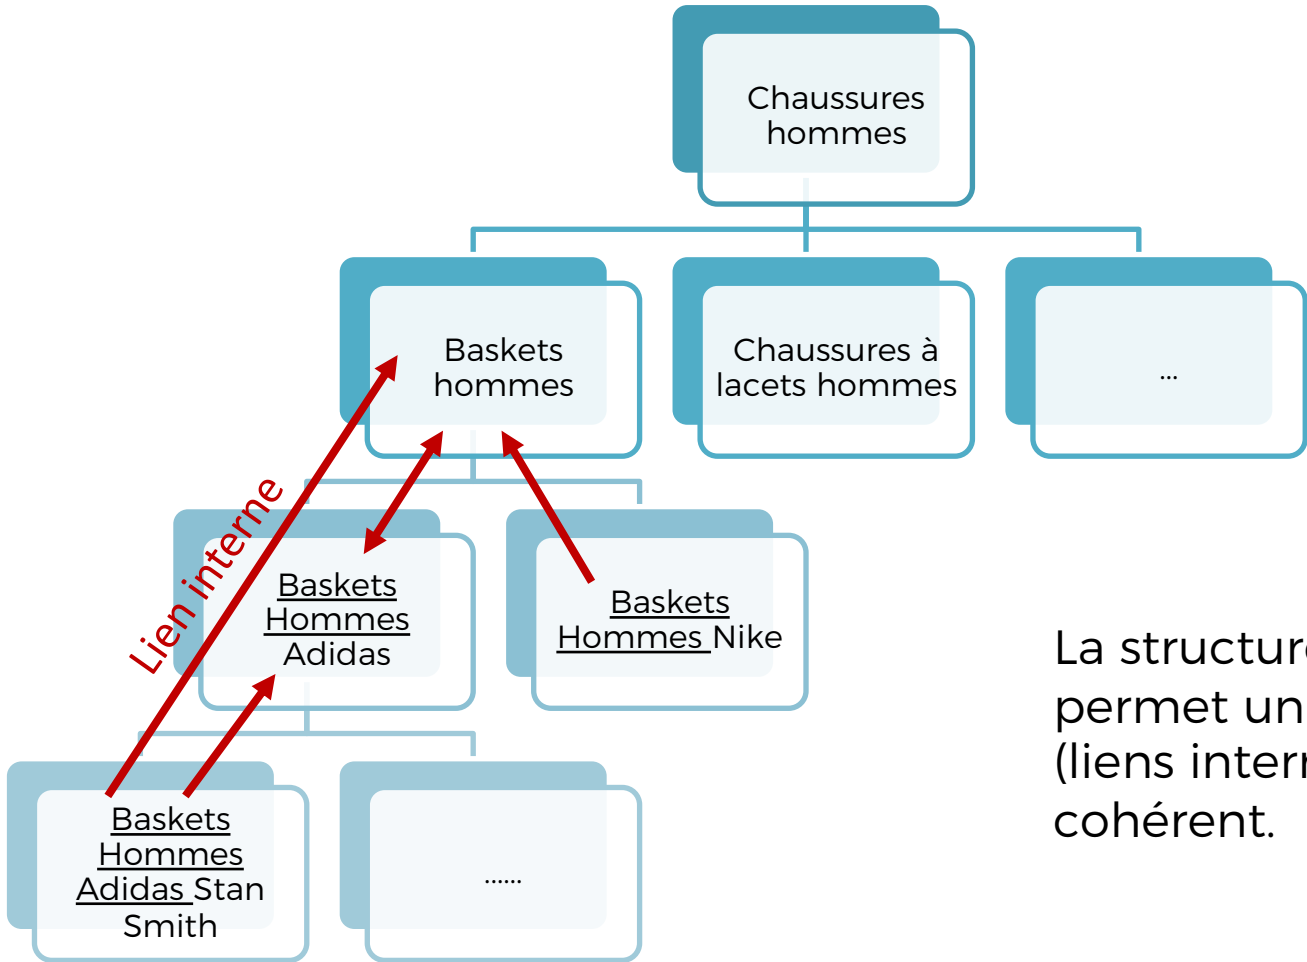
Chaussures hommes

Baskets hommes

Chaussures à lacets hommes

...

Lien interne

Baskets Hommes Adidas

Baskets Hommes Nike

Baskets Hommes Adidas Stan Smith

......

La structur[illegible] permet un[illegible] (liens inter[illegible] cohérent.